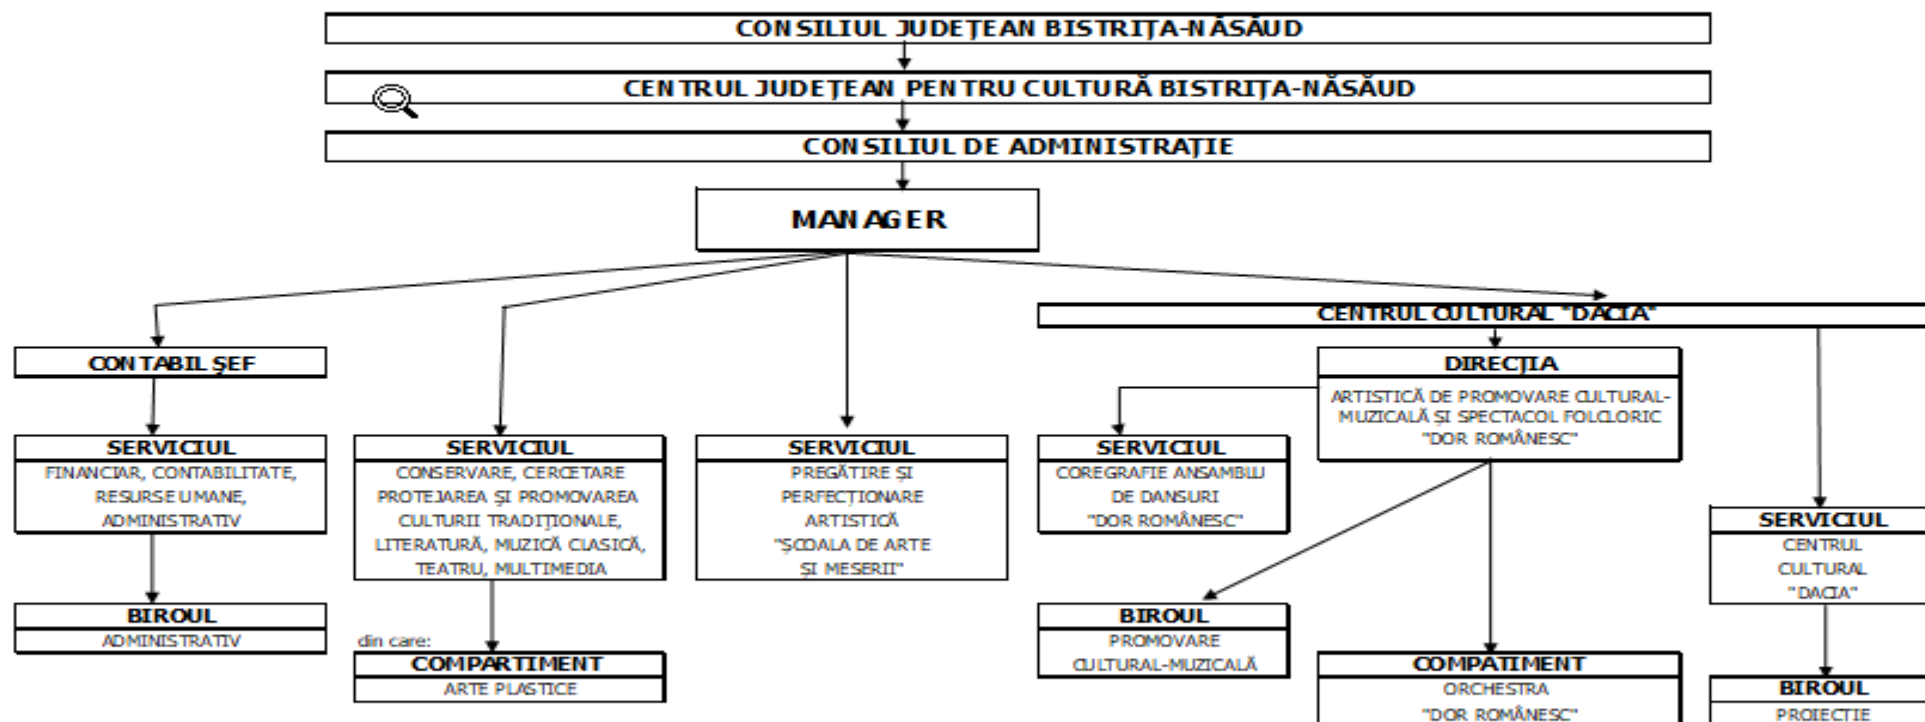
CONSILIUL JUDEȚEAN BISTRIȚA-NĂSĂUD

CENTRUL JUDEȚEAN PENTRU CULTURĂ BISTRIȚA-NĂSĂUD

CONSILIUL DE ADMINISTRAȚIE

MANAGER

CENTRUL CULTURAL "DACIA"

CONTABIL ȘEF

SERVICIUL
FINANCIAR, CONTABILITATE, RESURSE UMANE, ADMINISTRATIV

BIROUL
ADMINISTRATIV

SERVICIUL
CONSERVARE, CERCETARE PROTEJAREA ȘI PROMOVAREA CULTURII TRADIȚIONALE, LITERATURĂ, MUZICĂ CLASICĂ, TEATRU, MULTIMEDIA

din care:

COMPARTIMENT
ARTE PLASTICE

SERVICIUL
PREGĂTIRE ȘI PERFECȚIONARE ARTISTICĂ "ȘCOALA DE ARTE ȘI MESERII"

DIRECȚIA
ARTISTICĂ DE PROMOVARE CULTURAL-MUZICALĂ ȘI SPECTACOL FOLCLORIC "DOR ROMÂNESC"

SERVICIUL
COREGRAFIE ANSAMBLU DE DANSURI "DOR ROMÂNESC"

BIROUL
PROMOVARE CULTURAL-MUZICALĂ

COMPATIMENT
ORCHESTRA "DOR ROMÂNESC"

SERVICIUL
CENTRUL CULTURAL "DACIA"

BIROUL
PROIECTIE